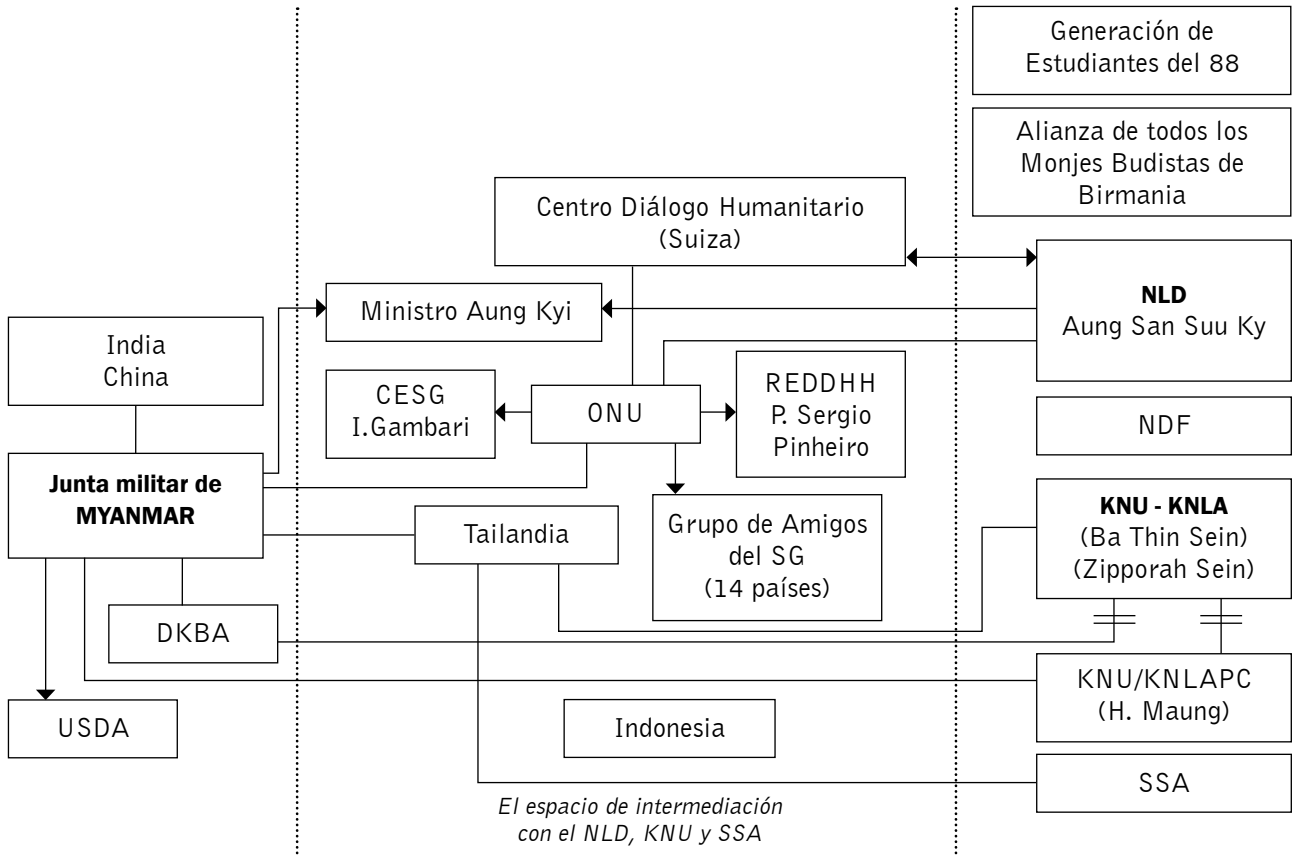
Generación de Estudiantes del 88

Alianza de todos los Monjes Budistas de Birmania

Centro Diálogo Humanitario (Suiza)

Ministro Aung Kyi

NLD
Aung San Suu Ky

India
China

CESG
I.Gambari

ONU

REDDHH
P. Sergio Pinheiro

NDF

Junta militar de MYANMAR

Tailandia

Grupo de Amigos del SG (14 países)

KNU - KNLA
(Ba Thin Sein)
(Zipporah Sein)

DKBA

KNU/KNLAPC
(H. Maung)

USDA

Indonesia

SSA

El espacio de intermediación con el NLD, KNU y SSA